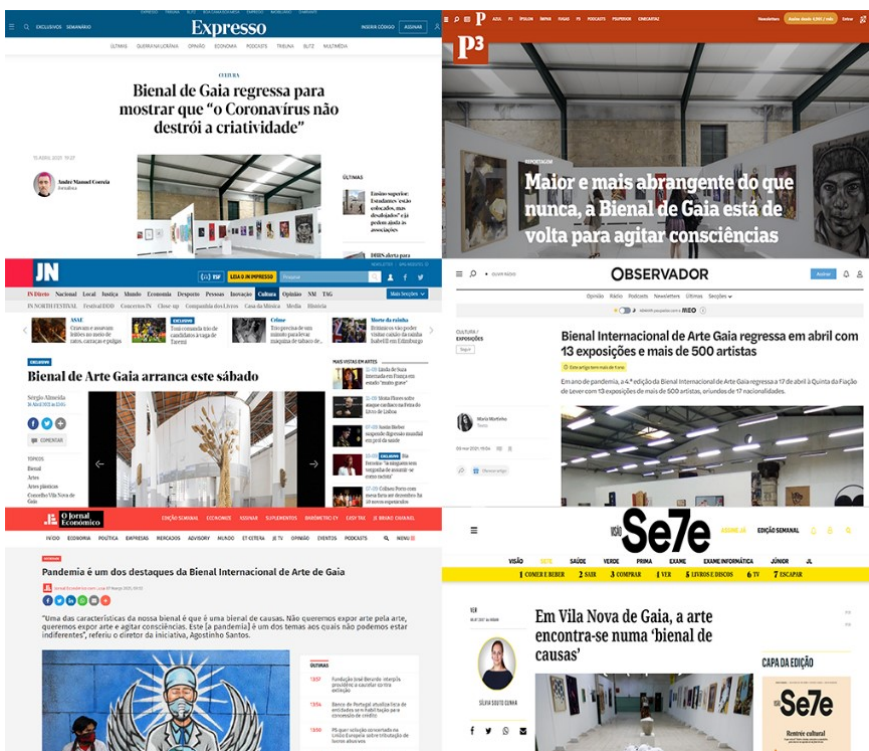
EXCLUSIVOS SEMANÁRIO

Expresso

INSERIR CÓDIGO ASSINAR

ÚLTIMAS QUEM MANDA NA GUERRA OPINIÃO ECONOMIA PODCASTS TRIBUNA BLITZ MULTIMÉDIA

CULTURA

Bienal de Gaia regressa para mostrar que "o Coronavírus não destrói a criatividade"

André Manuel Correia

ÚLTIMAS

Ensino superior: Estudantes

P3

Maior e mais abrangente do que nunca, a Bienal de Gaia está de volta para agitar consciências

JN

LEIA O JN IMPRESSO

JN Direto Nacional Local Justiça Mundo Economia Desporto Pessoas Inovação Cultura Opinião NM TSF

Bienal de Arte Gaia arranca este sábado

Sérgio Almeida

COMENTAR

MAIS VISTAS EM ARTES

OBSERVADOR

Assinar

Opinião Rádio Podcasts Newsletters Últimas Secções

CULTURA / EXPOSIÇÕES

Bienal Internacional de Arte Gaia regressa em abril com 13 exposições e mais de 500 artistas

MEO

Em ano de pandemia, a 4.ª edição da Bienal Internacional de Arte Gaia regressa a 17 de abril à Quinta da Fiação de Lever com 13 exposições de mais de 500 artistas, oriundos de 17 nacionalidades.

O Jornal Económico

EDIÇÃO SEMANAL ASSINAR SUPLEMENTOS

ÚLTIMA HORA ECONOMIA POLÍTICA EMPRESAS MERCADOS ADVISORY MUNDO ET CETERA JE TV OPINIÃO EVENTOS PODCASTS MENU

Pandemia é um dos destaques da Bienal Internacional de Arte de Gaia

"Uma das características da nossa bienal é que é uma bienal de causas. Não queremos expor arte pela arte, queremos expor arte e agitar consciências. Este [a pandemia] é um dos temas aos quais não podemos estar indiferentes", referiu o diretor da iniciativa, Agostinho Santos.

ÚLTIMAS

Se7e

ASSINE JÁ EDIÇÃO SEMANAL

VISÃO SETE SAÚDE VERDE PRIMA EXAME EXAME INFORMÁTICA JÚNIOR JL

1 COMER E BEBER 2 SAIR 3 COMPRAR 4 VER 5 LIVROS E DISCOS 6 TV 7 ESCAPAR

Em Vila Nova de Gaia, a arte encontra-se numa 'bienal de causas'

SÍLVIA SOUTO CUNHA

CAPA DA EDIÇÃO

Se7e